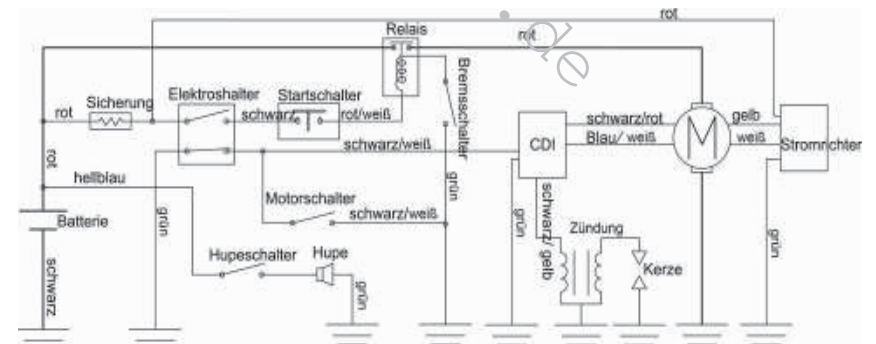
rot
Relais
rot
Bremsschalter
rot
Sicherung
Elektroshalter
Startschalter
schwarz
rot/weiß
schwarz/weiß
CDI
schwarz/rot
Blau/ weiß
M
gelb
weiß
Stromrichter
rot
hellblau
grün
grün
Motorschalter
schwarz/weiß
Batterie
schwarz
grün
schwarz/ gelb
Zündung
Kerze
grün
Hupeschalter
Hupe
grün